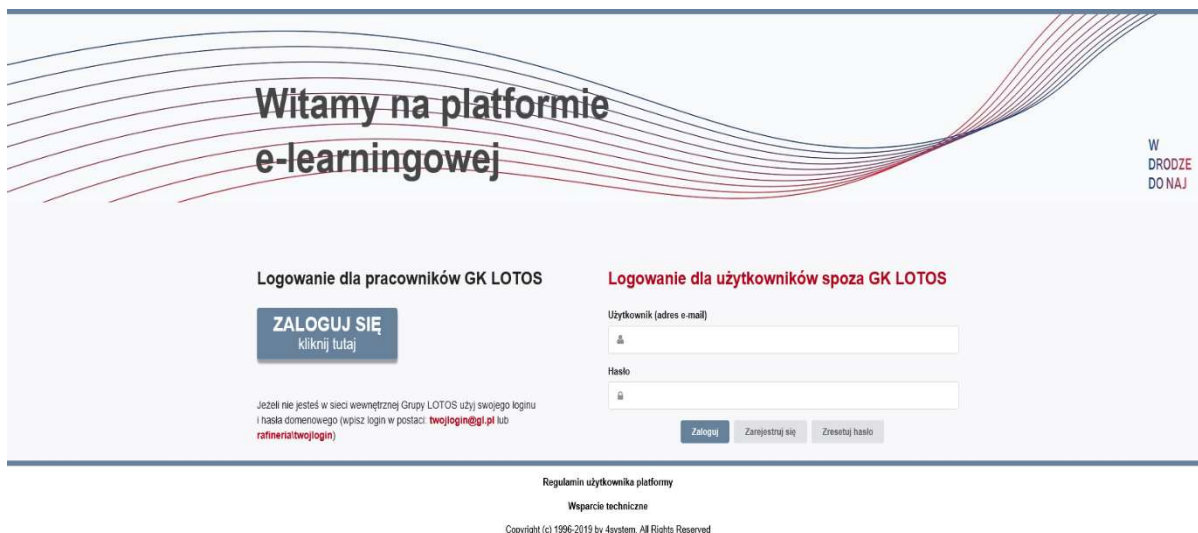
Witamy na platformie e-learningowej

W
DRODZE
DO NAJ

Logowanie dla pracowników GK LOTOS

ZALOGUJ SIĘ
kliknij tutaj

Jeżeli nie jesteś w sieci wewnętrznej Grupy LOTOS użyj swojego loginu i hasła domenowego (wpisz login w postaci: twojlogin@gl.pl lub rafineria\twojlogin)

Logowanie dla użytkowników spoza GK LOTOS

Użytkownik (adres e-mail)

Hasło

Zaloguj

Zarejestruj się

Zresetuj hasło

Regulamin użytkownika platformy

Wsparcie techniczne

Copyright (c) 1996-2019 by 4system. All Rights Reserved